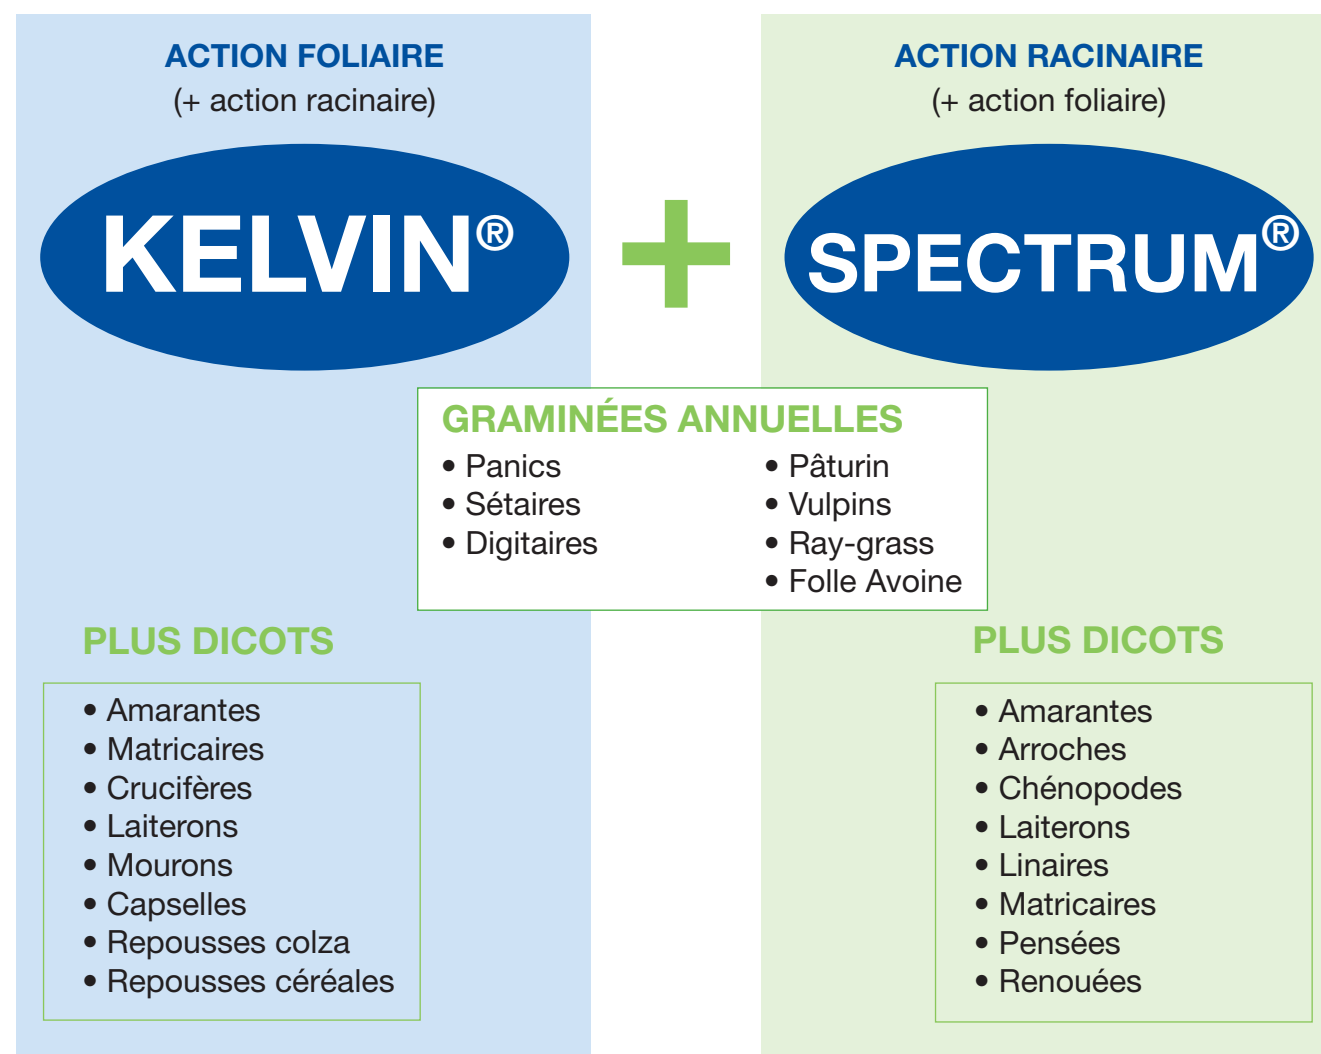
ACTION FOLIAIRE
(+ action racinaire)

KELVIN®

+

ACTION RACINAIRE
(+ action foliaire)

SPECTRUM®

GRAMINÉES ANNUELLES
• Panics
• Sétaires
• Digitaires
• Pâturin
• Vulpins
• Ray-grass
• Folle Avoine

PLUS DICOTS
• Amarantes
• Matricaires
• Crucifères
• Laiterons
• Mourons
• Capselles
• Repousses colza
• Repousses céréales

PLUS DICOTS
• Amarantes
• Arroches
• Chénopodes
• Laiterons
• Linaires
• Matricaires
• Pensées
• Renouées